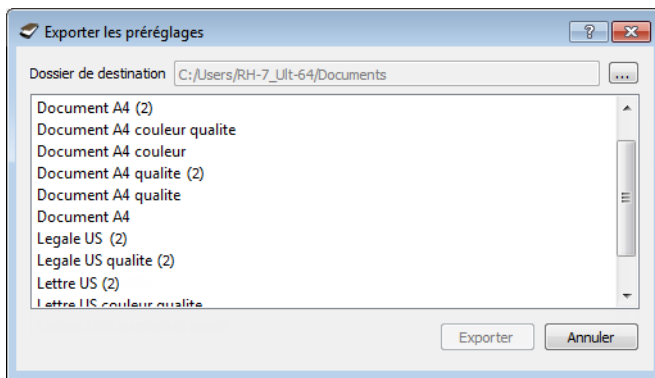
Exporter les préréglages

?

Dossier de destination C:/Users/RH-7_Ult-64/Documents ...

Document A4 (2)
Document A4 couleur qualite
Document A4 couleur
Document A4 qualite (2)
Document A4 qualite
Document A4
Legale US (2)
Legale US qualite (2)
Lettre US (2)
Lettre US couleur qualite

Exporter Annuler